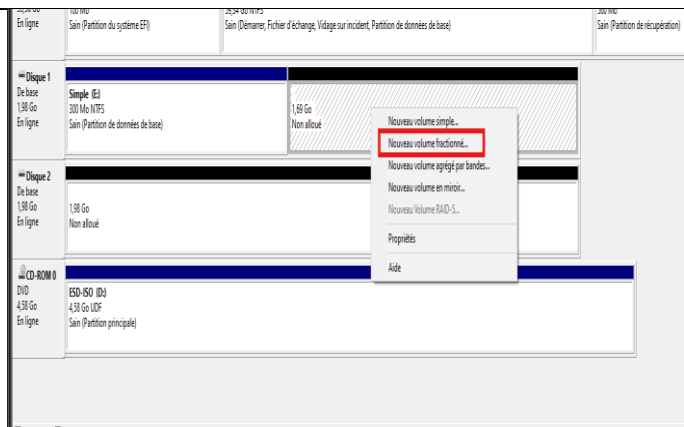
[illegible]
En ligne

100 Mo
Sain (Partition du système EFI)

29,54 Go NTFS
Sain (Démarrer, Fichier d'échange, Vidage sur incident, Partition de données de base)

300 Mo
Sain (Partition de récupération)

Disque 1
De base
1,98 Go
En ligne

Simple (E:)
300 Mo NTFS
Sain (Partition de données de base)

1,69 Go
Non alloué

Nouveau volume simple...
Nouveau volume fractionné...
Nouveau volume agrégé par bandes...
Nouveau volume en miroir...
Nouveau volume RAID-5...
Propriétés
Aide

Disque 2
De base
1,98 Go
En ligne

1,98 Go
Non alloué

CD-ROM 0
DVD
4,58 Go
En ligne

ESD-ISO (D:)
4,58 Go UDF
Sain (Partition principale)